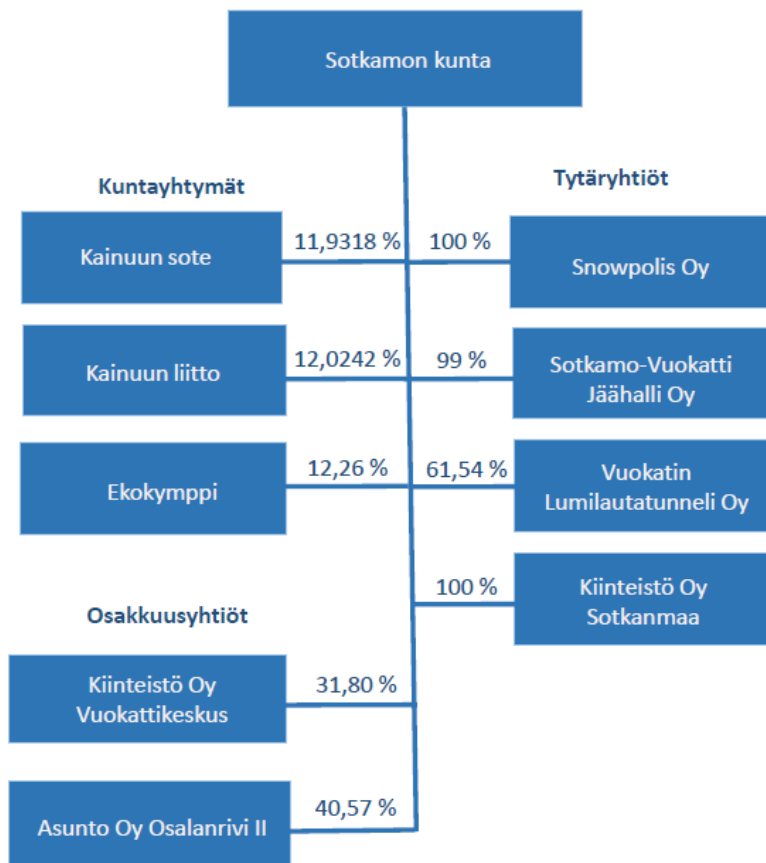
Sotkamon kunta

Kuntayhtymät

Tytäryhtiöt

Kainuun sote

11,9318 %

100 %

Snowpolis Oy

Kainuun liitto

12,0242 %

99 %

Sotkamo-Vuokatti Jäähalli Oy

Ekokymppi

12,26 %

61,54 %

Vuokatin Lumilautatunneli Oy

100 %

Kiinteistö Oy Sotkanmaa

Osakkuusyhtiöt

Kiinteistö Oy Vuokattikeskus

31,80 %

Asunto Oy Osalanrivi II

40,57 %